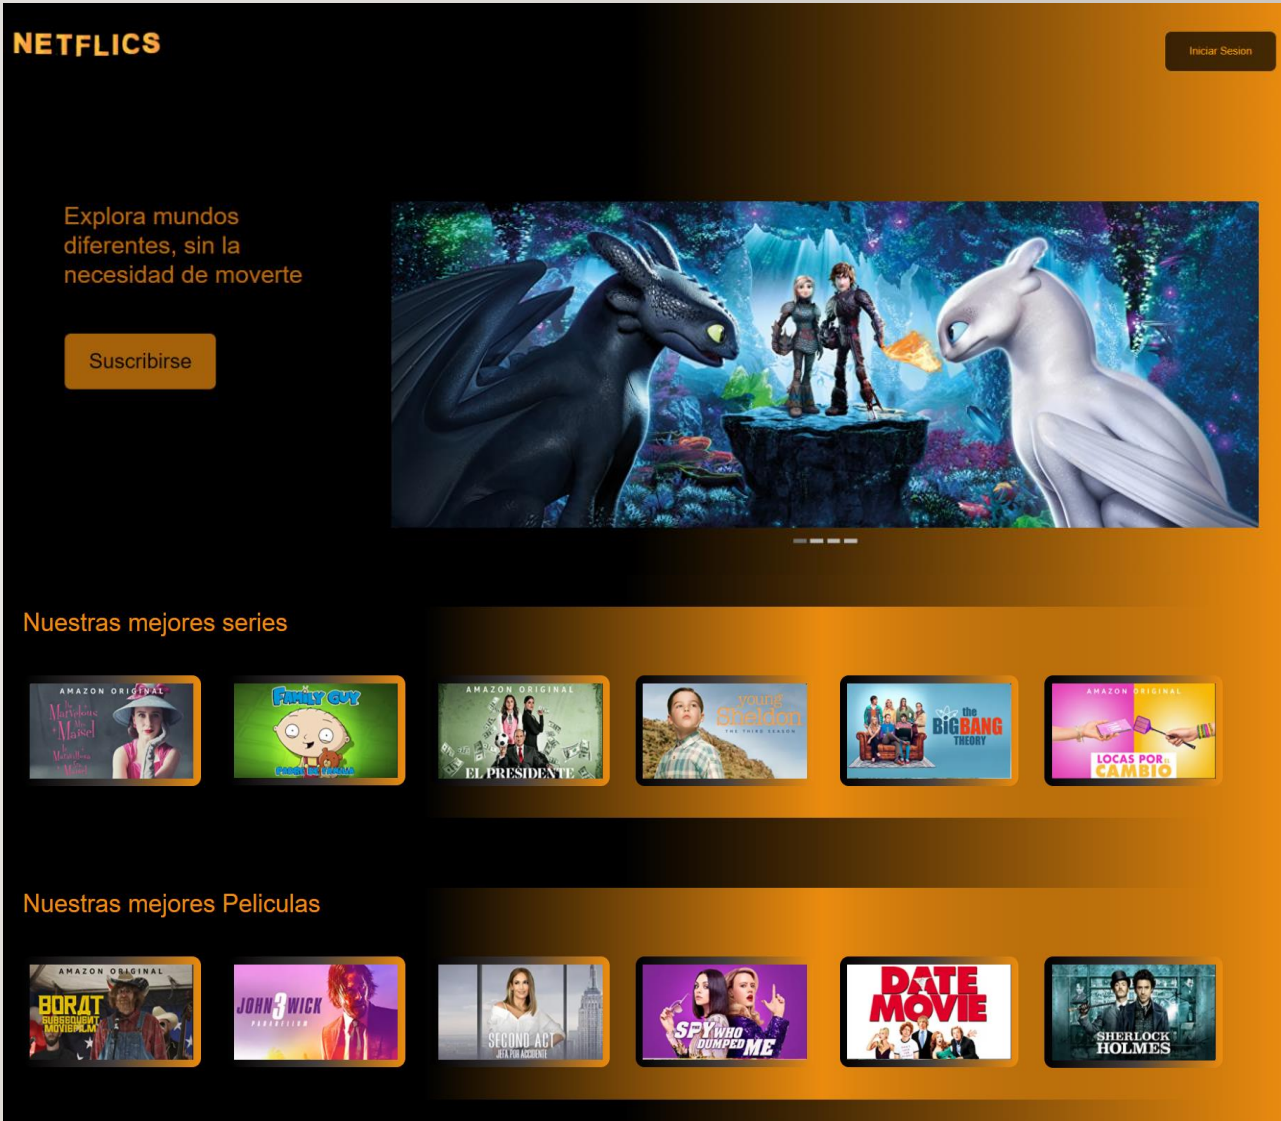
NETFLICS

Iniciar Sesion

Explora mundos diferentes, sin la necesidad de moverte

Suscribirse

Nuestras mejores series

AMAZON ORIGINAL
The Marvelous Mrs. Maisel
La Maravillosa Sra. Maisel

FAMILY GUY
PADRE DE FAMILIA

AMAZON ORIGINAL
EL PRESIDENTE

young Sheldon
THE THIRD SEASON

the BIG BANG THEORY

AMAZON ORIGINAL
LOCAS POR EL CAMBIO

Nuestras mejores Peliculas

AMAZON ORIGINAL
BORAT
SUBSEQUENT MOVIEFILM

JOHN WICK 3
PARABELLUM

SECOND ACT
JEFA POR ACCIDENTE

SPY WHO DUMPED ME

DATE MOVIE

SHERLOCK HOLMES